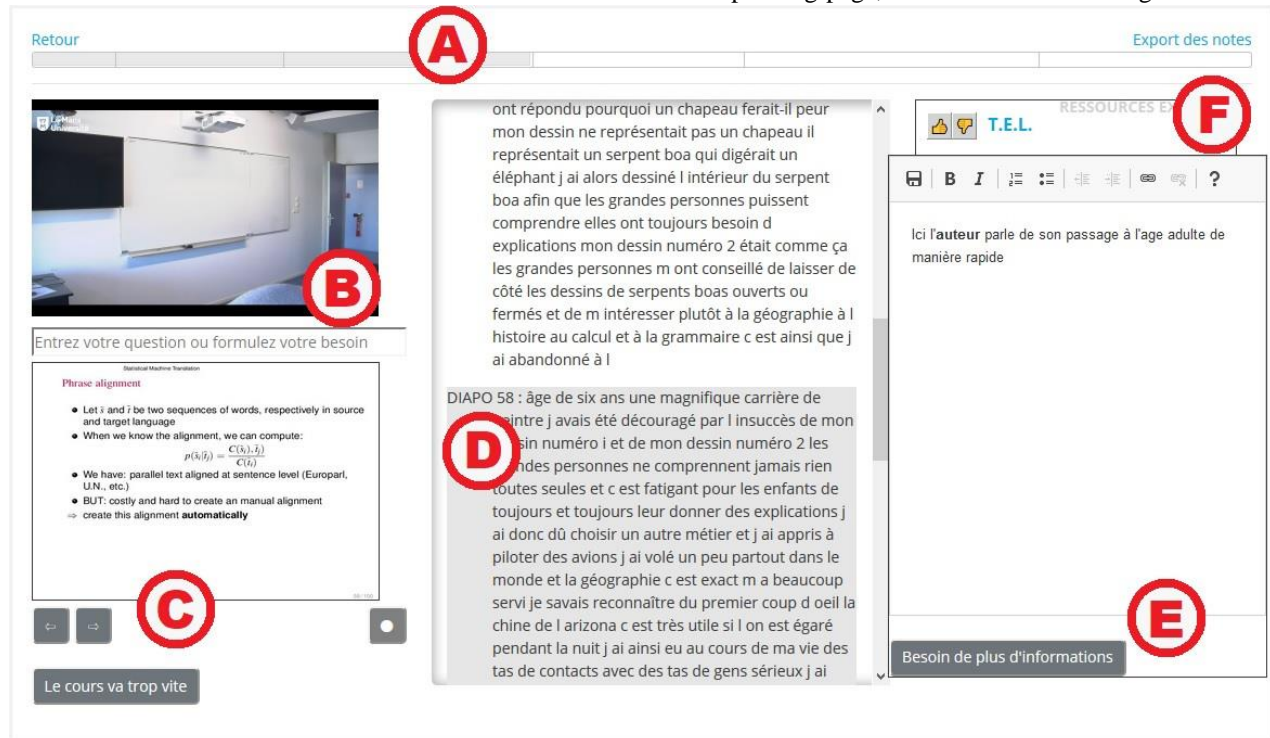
Retour

A

Export des notes

Le Mans Université

B

Entrez votre question ou formulez votre besoin

Statistical Machine Translation

Phrase alignment

- Let $\bar{s}$ and $\bar{t}$ be two sequences of words, respectively in source and target language
- When we know the alignment, we can compute: $p(\bar{s}_i|\bar{t}_j) = \frac{C(\bar{s}_i, \bar{t}_j)}{C(\bar{t}_j)}$
- We have: parallel text aligned at sentence level (Europarl, U.N., etc.)
- BUT: costly and hard to create an manual alignment

$\Rightarrow$ create this alignment **automatically**

C

Le cours va trop vite

ont répondu pourquoi un chapeau ferait-il peur mon dessin ne représentait pas un chapeau il représentait un serpent boa qui digérait un éléphant j ai alors dessiné l intérieur du serpent boa afin que les grandes personnes puissent comprendre elles ont toujours besoin d explications mon dessin numéro 2 était comme ça les grandes personnes m ont conseillé de laisser de côté les dessins de serpents boas ouverts ou fermés et de m intéresser plutôt à la géographie à l histoire au calcul et à la grammaire c est ainsi que j ai abandonné à l

DIAPO 58 : âge de six ans une magnifique carrière de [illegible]intre j avais été découragé par l insuccès de mon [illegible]ssin numéro i et de mon dessin numéro 2 les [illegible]ndes personnes ne comprennent jamais rien toutes seules et c est fatigant pour les enfants de toujours et toujours leur donner des explications j ai donc dû choisir un autre métier et j ai appris à piloter des avions j ai volé un peu partout dans le monde et la géographie c est exact m a beaucoup servi je savais reconnaître du premier coup d oeil la chine de l arizona c est très utile si l on est égaré pendant la nuit j ai ainsi eu au cours de ma vie des tas de contacts avec des tas de gens sérieux j ai

D

RESSOURCES EX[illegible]

T.E.L.

F

Ici l'**auteur** parle de son passage à l'age adulte de manière rapide

E

Besoin de plus d'informations